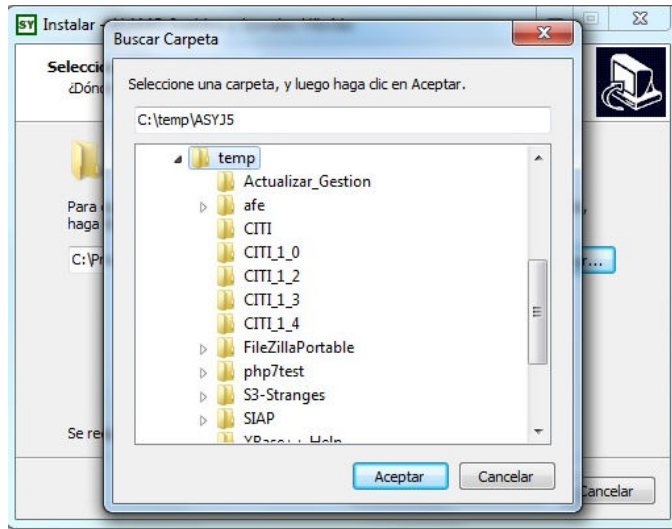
SY Instalar

Buscar Carpeta

Seleccione una carpeta, y luego haga clic en Aceptar.

C:\temp\ASYJ5

temp
Actualizar_Gestion
afe
CITI
CITI_1_0
CITI_1_2
CITI_1_3
CITI_1_4
FileZillaPortable
php7test
S3-Stranges
SIAP
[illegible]

Aceptar
Cancelar

Seleccio
¿Dón
Para
haga
C:\Pr
r...
Se re
Cancelar